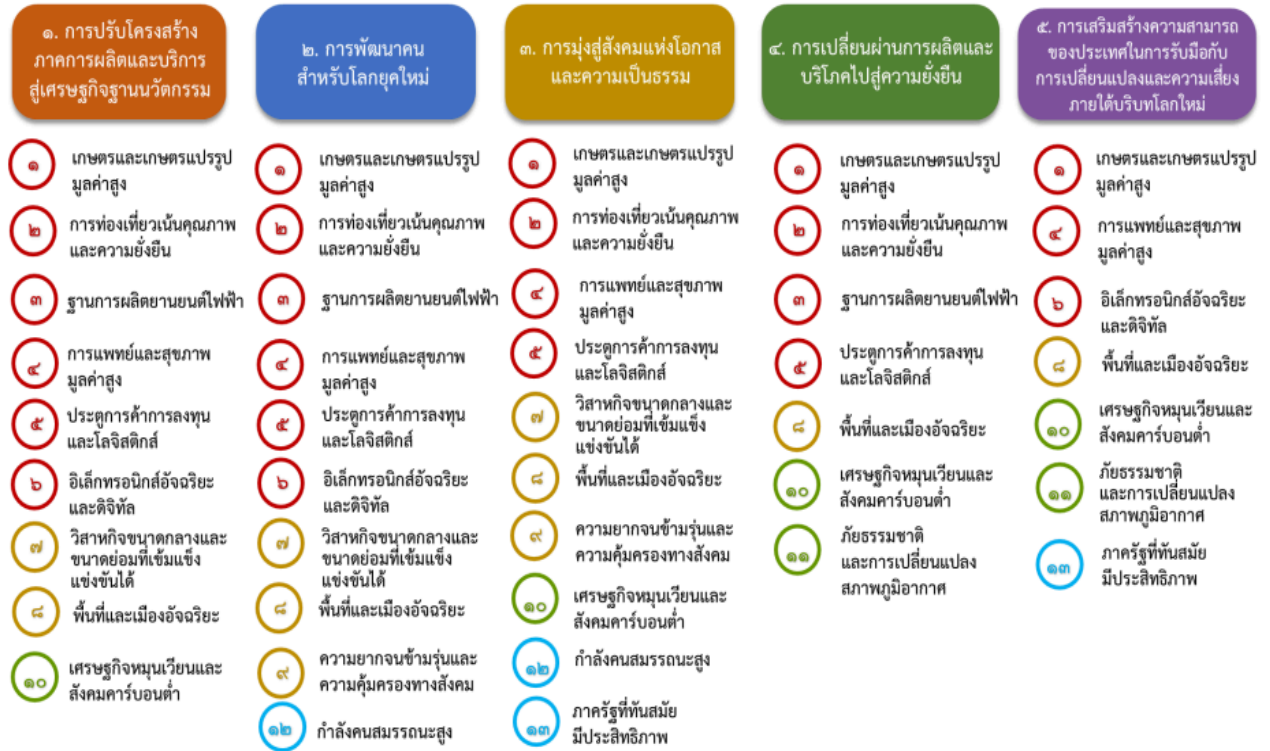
๑. การปรับโครงสร้างภาคการผลิตและบริการสู่เศรษฐกิจฐานนวัตกรรม

๑ เกษตรและเกษตรแปรรูปมูลค่าสูง

๒ การท่องเที่ยวเน้นคุณภาพและความยั่งยืน

๓ ฐานการผลิตยานยนต์ไฟฟ้า

๔ การแพทย์และสุขภาพมูลค่าสูง

๕ ประตูการค้าการลงทุนและโลจิสติกส์

๖ อิเล็กทรอนิกส์อัจฉริยะและดิจิทัล

๗ วิสาหกิจขนาดกลางและขนาดย่อมที่เข้มแข็ง แข่งขันได้

๘ พื้นที่และเมืองอัจฉริยะ

๑๐ เศรษฐกิจหมุนเวียนและสังคมคาร์บอนต่ำ

๒. การพัฒนาคนสำหรับโลกยุคใหม่

๑ เกษตรและเกษตรแปรรูปมูลค่าสูง

๒ การท่องเที่ยวเน้นคุณภาพและความยั่งยืน

๓ ฐานการผลิตยานยนต์ไฟฟ้า

๔ การแพทย์และสุขภาพมูลค่าสูง

๕ ประตูการค้าการลงทุนและโลจิสติกส์

๖ อิเล็กทรอนิกส์อัจฉริยะและดิจิทัล

๗ วิสาหกิจขนาดกลางและขนาดย่อมที่เข้มแข็ง แข่งขันได้

๘ พื้นที่และเมืองอัจฉริยะ

๙ ความยากจนข้ามรุ่นและความคุ้มครองทางสังคม

๑๒ กำลังคนสมรรถนะสูง

๓. การมุ่งสู่สังคมแห่งโอกาสและความเป็นธรรม

๑ เกษตรและเกษตรแปรรูปมูลค่าสูง

๒ การท่องเที่ยวเน้นคุณภาพและความยั่งยืน

๔ การแพทย์และสุขภาพมูลค่าสูง

๕ ประตูการค้าการลงทุนและโลจิสติกส์

๗ วิสาหกิจขนาดกลางและขนาดย่อมที่เข้มแข็ง แข่งขันได้

๘ พื้นที่และเมืองอัจฉริยะ

๙ ความยากจนข้ามรุ่นและความคุ้มครองทางสังคม

๑๐ เศรษฐกิจหมุนเวียนและสังคมคาร์บอนต่ำ

๑๒ กำลังคนสมรรถนะสูง

๑๓ ภาครัฐที่ทันสมัย มีประสิทธิภาพ

๔. การเปลี่ยนผ่านการผลิตและบริโภคไปสู่ความยั่งยืน

๑ เกษตรและเกษตรแปรรูปมูลค่าสูง

๒ การท่องเที่ยวเน้นคุณภาพและความยั่งยืน

๓ ฐานการผลิตยานยนต์ไฟฟ้า

๕ ประตูการค้าการลงทุนและโลจิสติกส์

๘ พื้นที่และเมืองอัจฉริยะ

๑๐ เศรษฐกิจหมุนเวียนและสังคมคาร์บอนต่ำ

๑๑ ภัยธรรมชาติและการเปลี่ยนแปลงสภาพภูมิอากาศ

๕. การเสริมสร้างความสามารถของประเทศในการรับมือกับการเปลี่ยนแปลงและความเสี่ยงภายใต้บริบทโลกใหม่

๑ เกษตรและเกษตรแปรรูปมูลค่าสูง

๔ การแพทย์และสุขภาพมูลค่าสูง

๖ อิเล็กทรอนิกส์อัจฉริยะและดิจิทัล

๘ พื้นที่และเมืองอัจฉริยะ

๑๐ เศรษฐกิจหมุนเวียนและสังคมคาร์บอนต่ำ

๑๑ ภัยธรรมชาติและการเปลี่ยนแปลงสภาพภูมิอากาศ

๑๓ ภาครัฐที่ทันสมัย มีประสิทธิภาพ